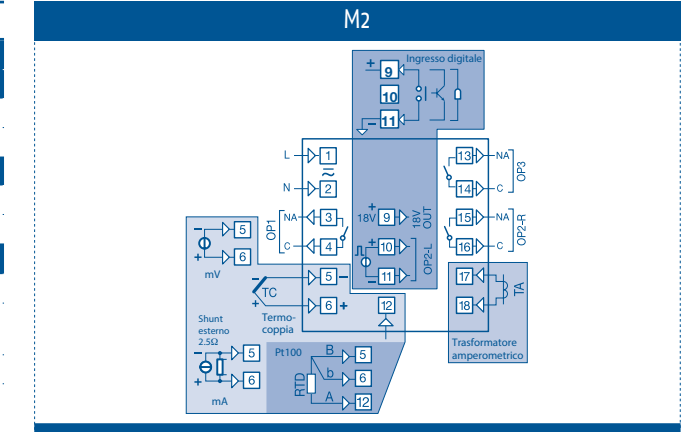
M2

Ingresso digitale
+ 9
10
− 11

L 1
N 2
NA 3
OP1
C 4

+ 18V 9
18V OUT

+ 10
OP2-L
− 11

13 NA
14 C
OP3

15 NA
16 C
OP2-R

17
18
TA

Trasformatore amperometrico

− 5
+ 6
mV

TC 5 −
6 +
Termo-coppia

12

Shunt esterno 2.5Ω
− 5
+ 6
mA

Pt100
B 5
b 6
RTD
A 12